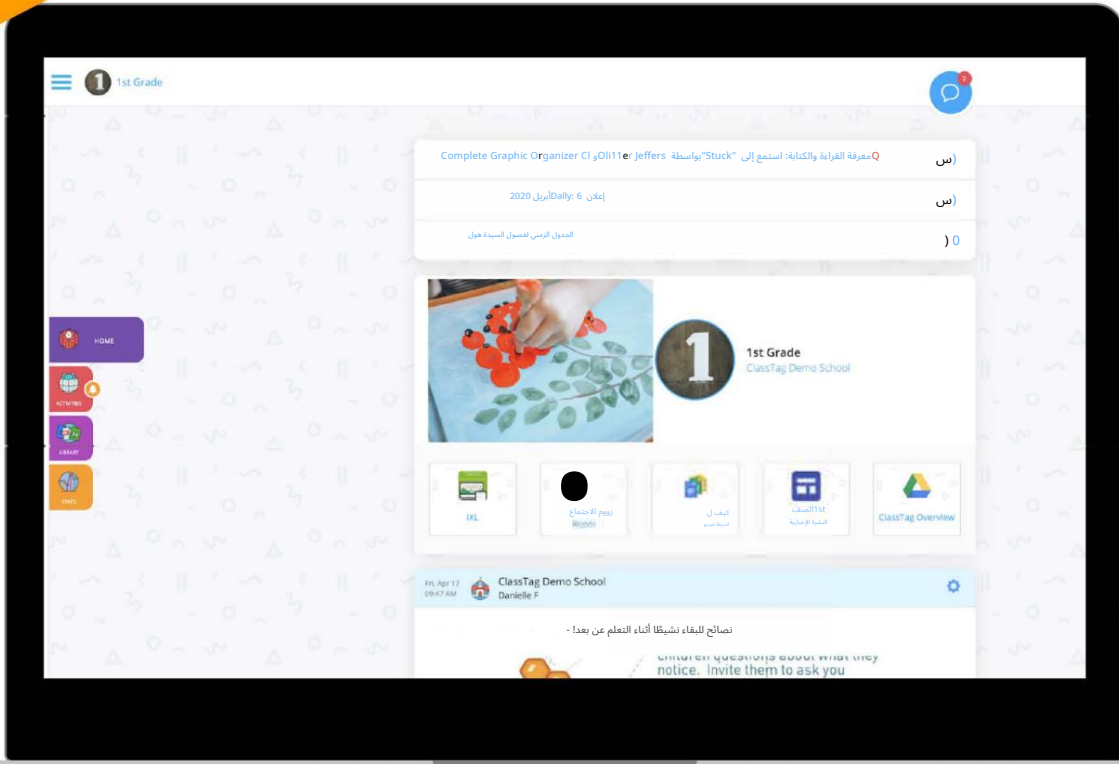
1st Grade

2

(س Qمعرفة القراءة والكتابة: استمع إلى "Stuck"بواسطة Oli11er Jeffers وComplete Graphic Organizer Cl

(س إعلان Dally: 6أبريل 2020

( 0 الجدول الزمني لفصول السيدة هول

HOME

ACTIVITIES

LIBRARY

TOOLS

1st Grade
ClassTag Demo School

IXL

زووم الاجتماع
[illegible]

كيف ل
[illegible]

1stالصف
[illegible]

ClassTag Overview

Fri, Apr 17
09:47 AM

ClassTag Demo School
Danielle F

نصائح للبقاء نشيطًا أثناء التعلم عن بعد! -

children questions about what they notice. Invite them to ask you